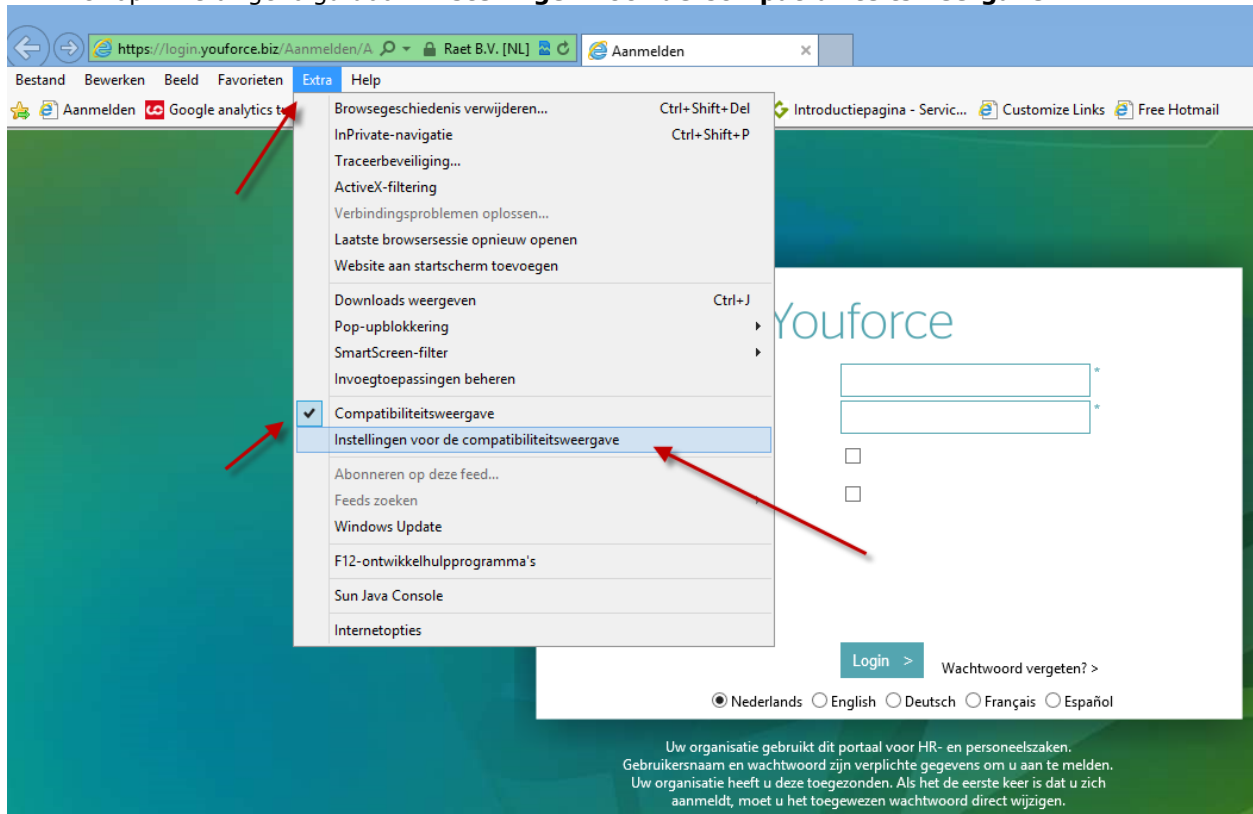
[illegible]

https://login.youforce.biz/Aanmelden/A  Raet B.V. [NL]  Aanmelden ×

Bestand  Bewerken  Beeld  Favorieten  Extra  Help

Aanmelden  Google analytics t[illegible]  Introductiepagina - Servic...  Customize Links  Free Hotmail

Browsegeschiedenis verwijderen...  Ctrl+Shift+Del
InPrivate-navigatie  Ctrl+Shift+P
Traceerbeveiliging...
ActiveX-filtering
Verbindingsproblemen oplossen...
Laatste browsersessie opnieuw openen
Website aan startscherm toevoegen
Downloads weergeven  Ctrl+J
Pop-upblokkering
SmartScreen-filter
Invoegtoepassingen beheren
Compatibiliteitsweergave
Instellingen voor de compatibiliteitsweergave
Abonneren op deze feed...
Feeds zoeken
Windows Update
F12-ontwikkelhulpprogramma's
Sun Java Console
Internetopties

Youforce

*
*

Login >  Wachtwoord vergeten? >

Nederlands  English  Deutsch  Français  Español

Uw organisatie gebruikt dit portaal voor HR- en personeelszaken. Gebruikersnaam en wachtwoord zijn verplichte gegevens om u aan te melden. Uw organisatie heeft u deze toegezonden. Als het de eerste keer is dat u zich aanmeldt, moet u het toegewezen wachtwoord direct wijzigen.